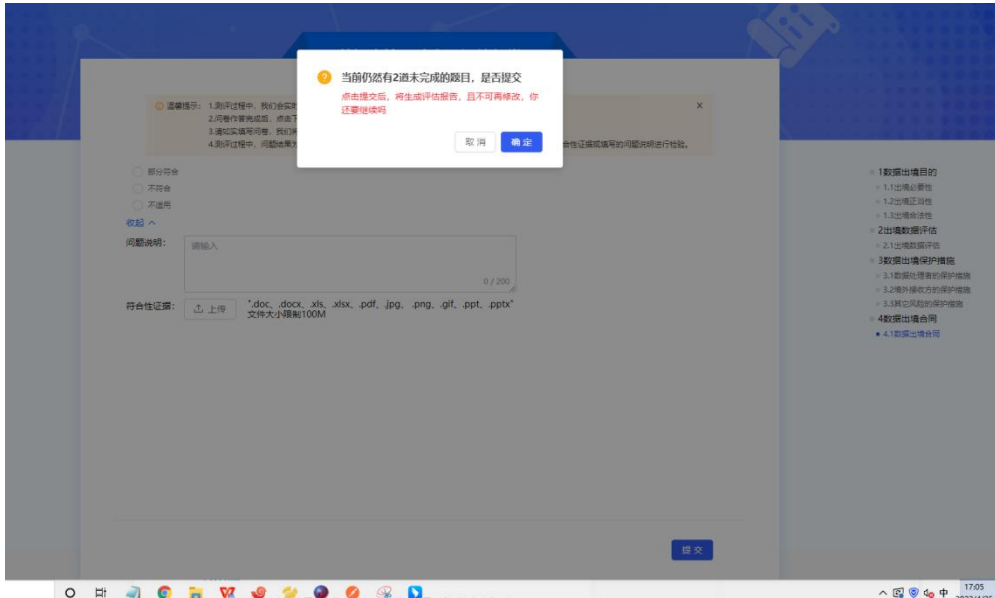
当前仍然有2道未完成的题目，是否提交

点击提交后，将生成评估报告，且不可再修改，你还要继续吗

取消 确定

温馨提示：1.测评过程中，我们会实时
2.问卷作答完成后，点击下
3.请如实填写问卷，我们将
4.测评过程中，问题结果为 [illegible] 合性证据或填写的问题说明进行核验。

×

部分符合
不符合
不适用

收起 ^

问题说明：
请输入
0 / 200

符合性证据：
上传
".doc、.docx、.xls、.xlsx、.pdf、.jpg、.png、.gif、.ppt、.pptx"
文件大小限制100M

1数据出境目的
1.1出境必要性
1.2出境正当性
1.3出境合法性
2出境数据评估
2.1出境数据评估
3数据出境保护措施
3.1数据处理者的保护措施
3.2境外接收方的保护措施
3.3其它风险的保护措施
4数据出境合同
4.1数据出境合同

提交

17:05
中